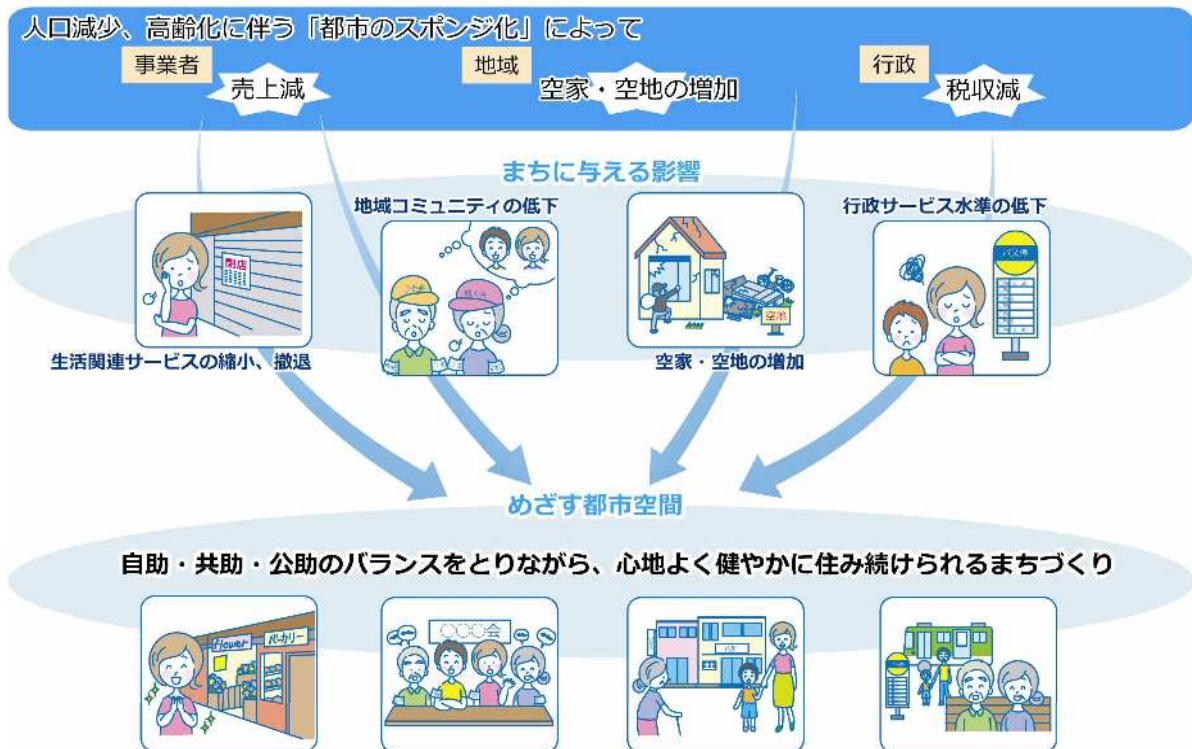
人口減少、高齢化に伴う「都市のスポンジ化」によって

事業者
売上減

地域
空家・空地の増加

行政
税収減

まちに与える影響

地域コミュニティの低下

行政サービス水準の低下

閉店

空地

バス停

生活関連サービスの縮小、撤退

空家・空地の増加

めざす都市空間

自助・共助・公助のバランスをとりながら、心地よく健やかに住み続けられるまちづくり

flower

ベーカリー

○○○会